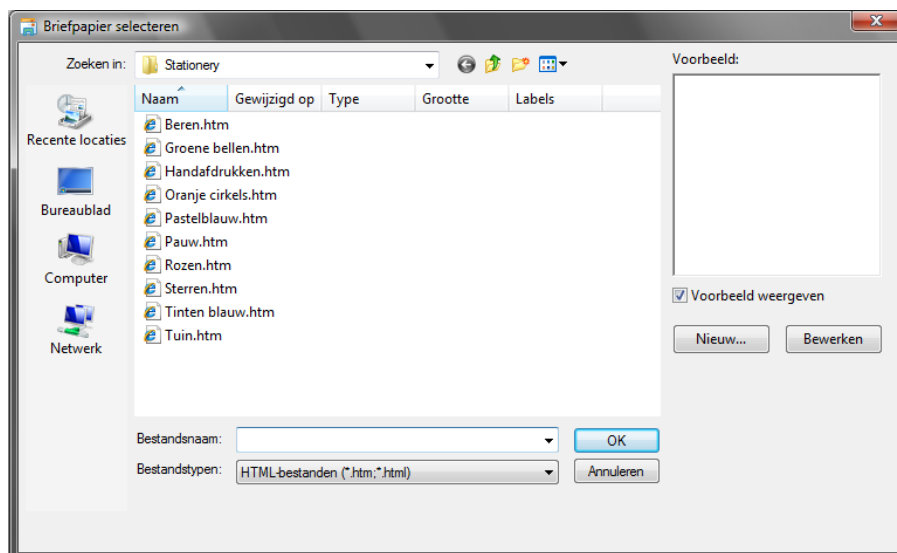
Briefpapier selecteren

Zoeken in: Stationery

Voorbeeld:

Recente locaties
Bureaublad
Computer
Netwerk

| Naam | Gewijzigd op | Type | Grootte | Labels |
|---|---|---|---|---|
| Beren.htm | | | | |
| Groene bellen.htm | | | | |
| Handafdrukken.htm | | | | |
| Oranje cirkels.htm | | | | |
| Pastelblauw.htm | | | | |
| Pauw.htm | | | | |
| Rozen.htm | | | | |
| Sterren.htm | | | | |
| Tinten blauw.htm | | | | |
| Tuin.htm | | | | |

Voorbeeld weergeven

Nieuw... Bewerken

Bestandsnaam:
Bestandstypen: HTML-bestanden (*.htm;*.html)

OK
Annuleren